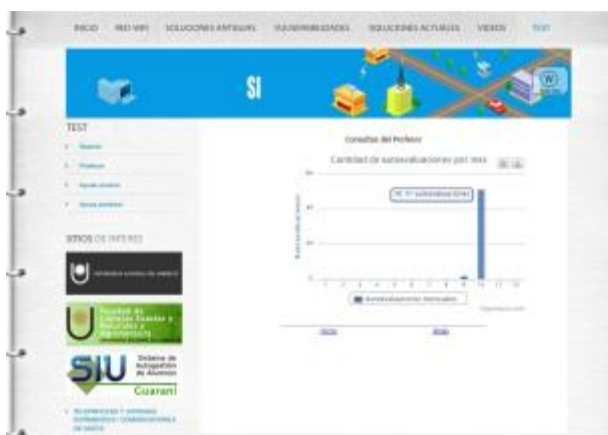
INICIO RED WIFI SOLUCIONES ANTIGUAS VULNERABILIDADES SOLUCIONES ACTUALES VIDEOS TEST

SI

W

TEST

Consultas del Profesor

Cantidad de autoevaluaciones por mes

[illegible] autoevaluaciones

SITIOS DE INTERES

Facultad de Ciencias Exactas y Naturales y Agrimensura

SIU Sistema de Autogestión de Alumnos Guaraní

Autoevaluaciones mensuales

1 2 3 4 5 6 7 8 9 10 11 12

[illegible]